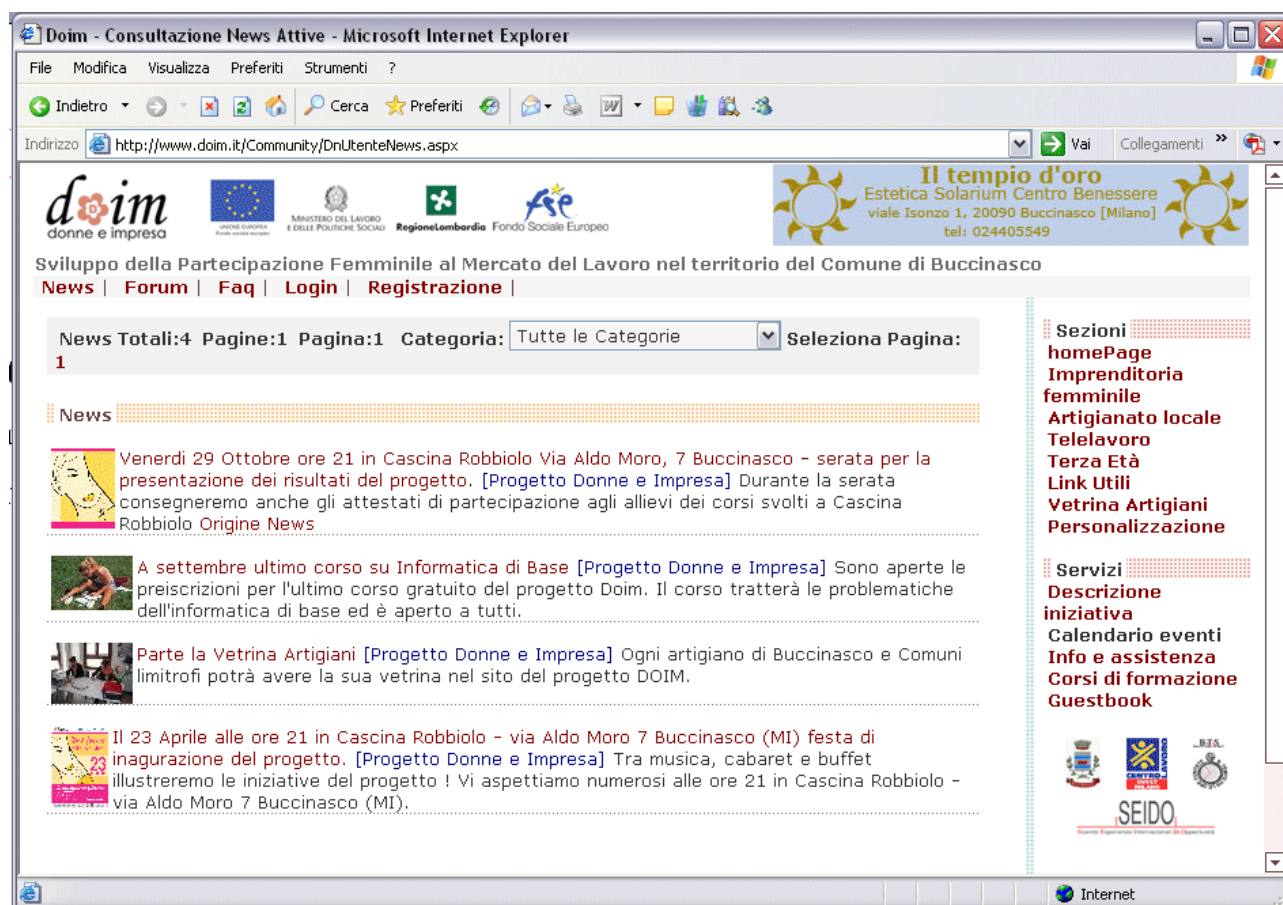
Doim - Consultazione News Attive - Microsoft Internet Explorer

File Modifica Visualizza Preferiti Strumenti ?

Indietro Cerca Preferiti

Indirizzo http://www.doim.it/Community/DnUtenteNews.aspx Vai Collegamenti

doim donne e impresa

UNIONE EUROPEA Fondo sociale europeo

MINISTERO DEL LAVORO E DELLE POLITICHE SOCIALI

RegioneLombardia

Fse Fondo Sociale Europeo

Il tempio d'oro
Estetica Solarium Centro Benessere
viale Isonzo 1, 20090 Buccinasco [Milano]
tel: 024405549

Sviluppo della Partecipazione Femminile al Mercato del Lavoro nel territorio del Comune di Buccinasco

News | Forum | Faq | Login | Registrazione |

News Totali:4 Pagine:1 Pagina:1 Categoria: Tutte le Categorie Seleziona Pagina: 1

News

Venerdi 29 Ottobre ore 21 in Cascina Robbiolo Via Aldo Moro, 7 Buccinasco - serata per la presentazione dei risultati del progetto. [Progetto Donne e Impresa] Durante la serata consegneremo anche gli attestati di partecipazione agli allievi dei corsi svolti a Cascina Robbiolo Origine News

A settembre ultimo corso su Informatica di Base [Progetto Donne e Impresa] Sono aperte le preiscrizioni per l'ultimo corso gratuito del progetto Doim. Il corso tratterà le problematiche dell'informatica di base ed è aperto a tutti.

Parte la Vetrina Artigiani [Progetto Donne e Impresa] Ogni artigiano di Buccinasco e Comuni limitrofi potrà avere la sua vetrina nel sito del progetto DOIM.

Il 23 Aprile alle ore 21 in Cascina Robbiolo - via Aldo Moro 7 Buccinasco (MI) festa di inagurazione del progetto. [Progetto Donne e Impresa] Tra musica, cabaret e buffet illustreremo le iniziative del progetto ! Vi aspettiamo numerosi alle ore 21 in Cascina Robbiolo - via Aldo Moro 7 Buccinasco (MI).

Sezioni
homePage
Imprenditoria femminile
Artigianato locale
Telelavoro
Terza Età
Link Utili
Vetrina Artigiani
Personalizzazione

Servizi
Descrizione iniziativa
Calendario eventi
Info e assistenza
Corsi di formazione
Guestbook

CENTRO LAVORO
B.T.S.
SEIDO

Internet